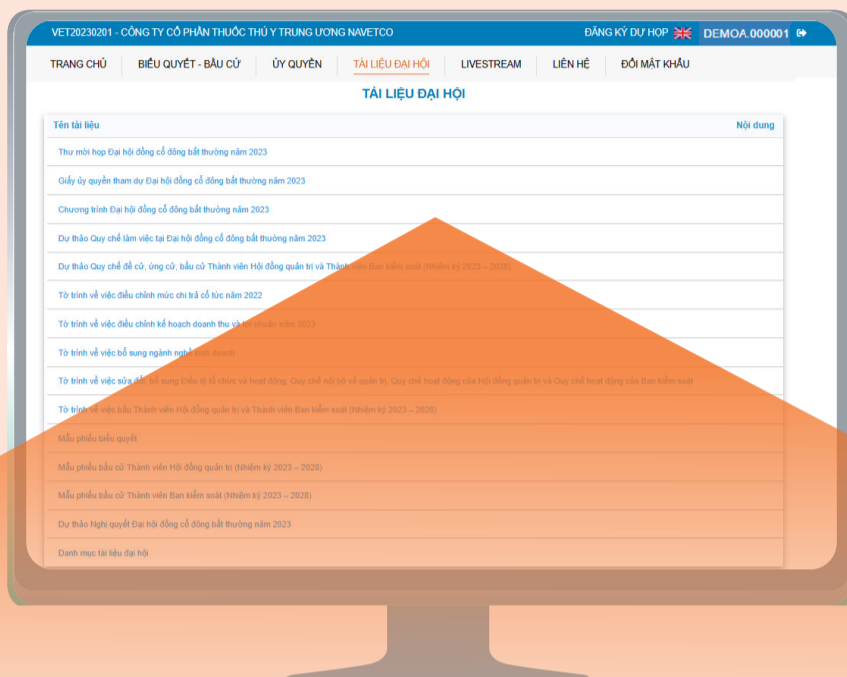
VET20230201 - CÔNG TY CỔ PHẦN THUỐC THÚ Y TRUNG ƯƠNG NAVETCO

ĐĂNG KÝ DỰ HỌP

DEMOA.000001

TRANG CHỦ | BIỂU QUYẾT - BẦU CỬ | ỦY QUYỀN | TÀI LIỆU ĐẠI HỘI | LIVESTREAM | LIÊN HỆ | ĐỔI MẬT KHẨU

TÀI LIỆU ĐẠI HỘI

| Tên tài liệu | Nội dung |
|---|---|
| Thư mời họp Đại hội đồng cổ đông bất thường năm 2023 | |
| Giấy ủy quyền tham dự Đại hội đồng cổ đông bất thường năm 2023 | |
| Chương trình Đại hội đồng cổ đông bất thường năm 2023 | |
| Dự thảo Quy chế làm việc tại Đại hội đồng cổ đông bất thường năm 2023 | |
| Dự thảo Quy chế đề cử, ứng cử, bầu cử Thành viên Hội đồng quản trị và Thành viên Ban kiểm soát (Nhiệm kỳ 2023 – 2028) | |
| Tờ trình về việc điều chỉnh mức chi trả cổ tức năm 2022 | |
| Tờ trình về việc điều chỉnh kế hoạch doanh thu và lợi nhuận năm 2023 | |
| Tờ trình về việc bổ sung ngành nghề kinh doanh | |
| Tờ trình về việc sửa đổi, bổ sung Điều lệ tổ chức và hoạt động, Quy chế nội bộ về quản trị, Quy chế hoạt động của Hội đồng quản trị và Quy chế hoạt động của Ban kiểm soát | |
| Tờ trình về việc bầu Thành viên Hội đồng quản trị và Thành viên Ban kiểm soát (Nhiệm kỳ 2023 – 2028) | |
| Mẫu phiếu biểu quyết | |
| Mẫu phiếu bầu cử Thành viên Hội đồng quản trị (Nhiệm kỳ 2023 – 2028) | |
| Mẫu phiếu bầu cử Thành viên Ban kiểm soát (Nhiệm kỳ 2023 – 2028) | |
| Dự thảo Nghị quyết Đại hội đồng cổ đông bất thường năm 2023 | |
| Danh mục tài liệu đại hội | |